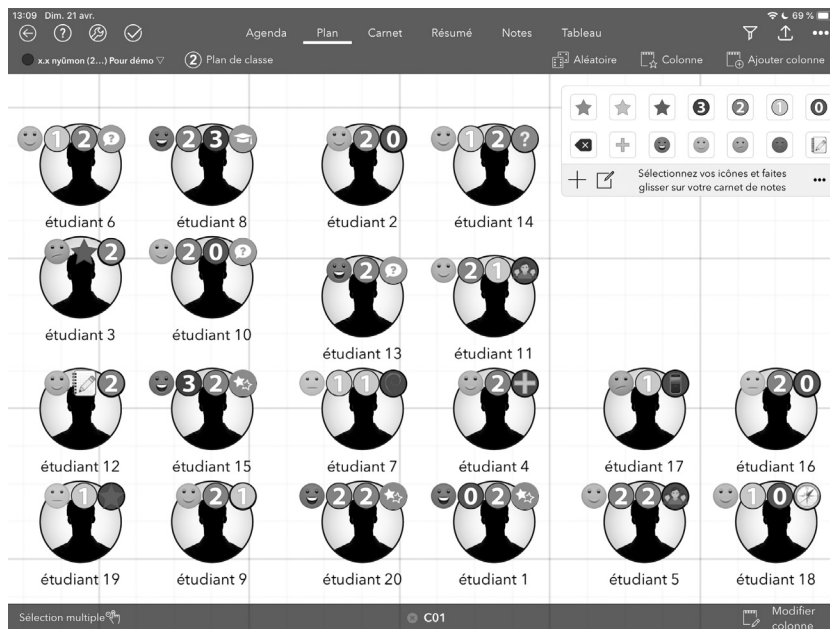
13:09 Dim. 21 avr.

69 %

Agenda Plan Carnet Résumé Notes Tableau

x.x nyûmon (2...) Pour démo

2 Plan de classe

Aléatoire Colonne Ajouter colonne

3 2 1 0

Sélectionnez vos icônes et faites glisser sur votre carnet de notes

1 2
étudiant 6

2 3
étudiant 8

2 0
étudiant 2

1 2
étudiant 14

2
étudiant 3

2 0
étudiant 10

2
étudiant 13

2 1
étudiant 11

2
étudiant 12

3 2
étudiant 15

1 1
étudiant 7

2
étudiant 4

1
étudiant 17

2 0
étudiant 16

1
étudiant 19

2 1
étudiant 9

2 2
étudiant 20

0 2
étudiant 1

2 2
étudiant 5

1 0
étudiant 18

Sélection multiple

C01

Modifier colonne